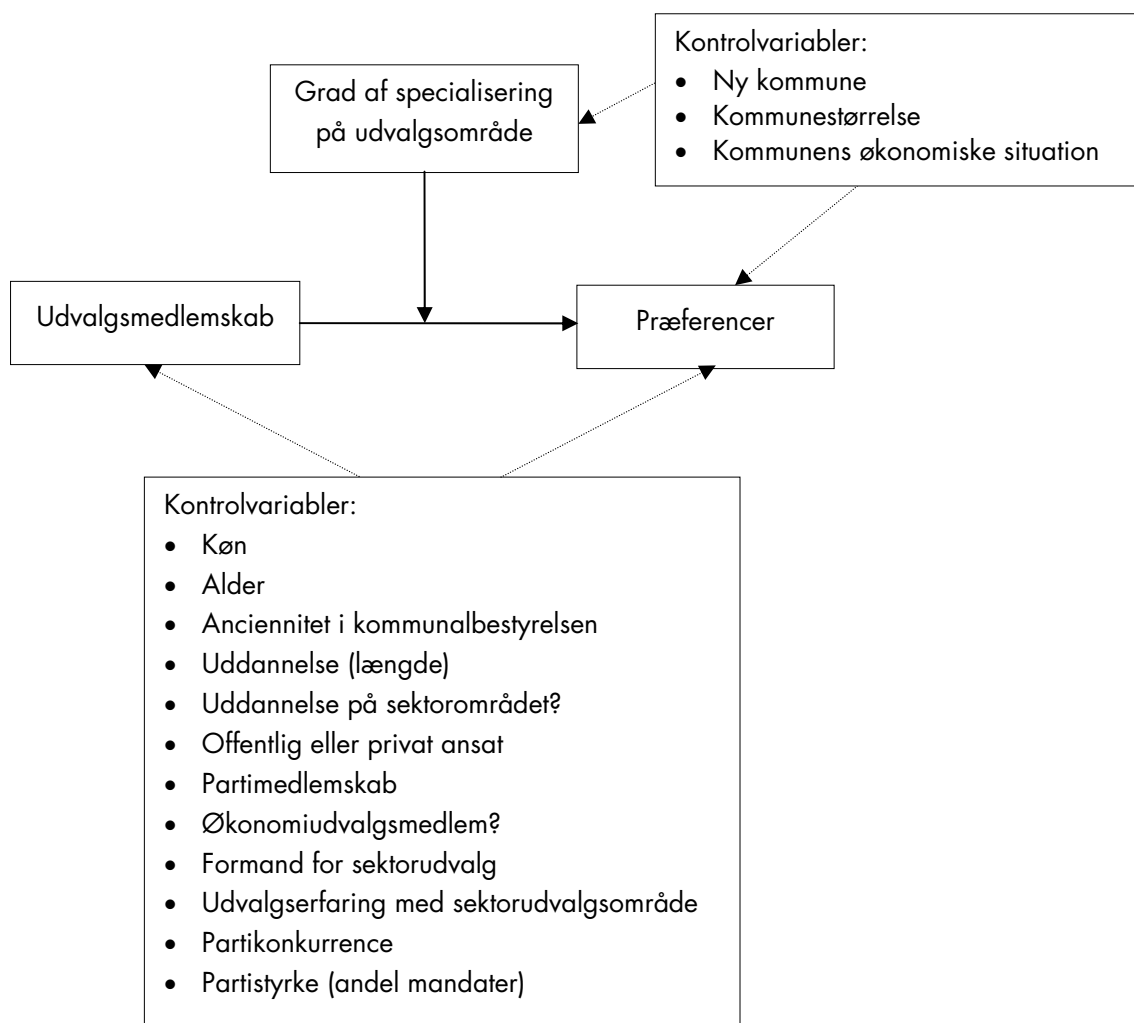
Kontrolvariabler:
- Ny kommune
- Kommunestørrelse
- Kommunens økonomiske situation

Grad af specialisering på udvalgsområde

Udvalgsmedlemskab

Præferencer

Kontrolvariabler:
- Køn
- Alder
- Anciennitet i kommunalbestyrelsen
- Uddannelse (længde)
- Uddannelse på sektorområdet?
- Offentlig eller privat ansat
- Partimedlemskab
- Økonomiudvalgsmedlem?
- Formand for sektorudvalg
- Udvalgserfaring med sektorudvalgsområde
- Partikonkurrence
- Partistyrke (andel mandater)